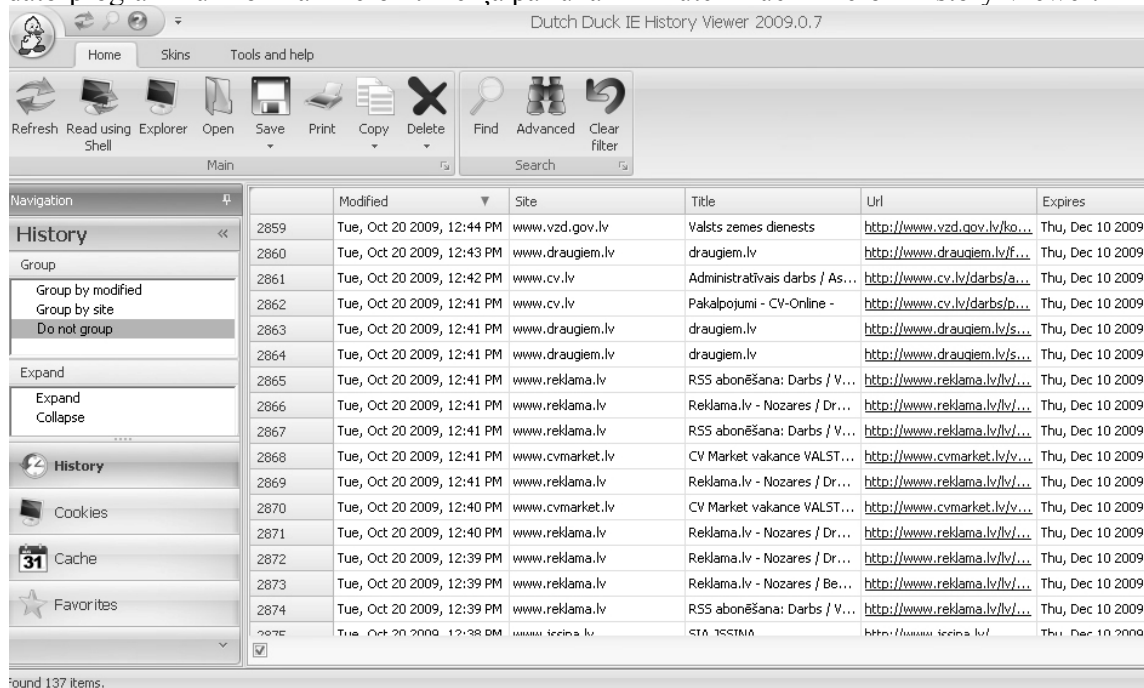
Dutch Duck IE History Viewer 2009.0.7

Home Skins Tools and help

Refresh Read using Shell Explorer Open Save Print Copy Delete Find Advanced Clear filter

Main Search

Navigation

History

Group

Group by modified
Group by site
Do not group

Expand

Expand
Collapse

History

Cookies

31 Cache

Favorites

| | Modified | Site | Title | Url | Expires |
|---|---|---|---|---|---|
| 2859 | Tue, Oct 20 2009, 12:44 PM | www.vzd.gov.lv | Valsts zemes dienests | http://www.vzd.gov.lv/ko... | Thu, Dec 10 2009 |
| 2860 | Tue, Oct 20 2009, 12:43 PM | www.draugiem.lv | draugiem.lv | http://www.draugiem.lv/f... | Thu, Dec 10 2009 |
| 2861 | Tue, Oct 20 2009, 12:42 PM | www.cv.lv | Administratīvais darbs / As... | http://www.cv.lv/darbs/a... | Thu, Dec 10 2009 |
| 2862 | Tue, Oct 20 2009, 12:41 PM | www.cv.lv | Pakalpojumi - CV-Online - | http://www.cv.lv/darbs/p... | Thu, Dec 10 2009 |
| 2863 | Tue, Oct 20 2009, 12:41 PM | www.draugiem.lv | draugiem.lv | http://www.draugiem.lv/s... | Thu, Dec 10 2009 |
| 2864 | Tue, Oct 20 2009, 12:41 PM | www.draugiem.lv | draugiem.lv | http://www.draugiem.lv/s... | Thu, Dec 10 2009 |
| 2865 | Tue, Oct 20 2009, 12:41 PM | www.reklama.lv | RSS abonēšana: Darbs / V... | http://www.reklama.lv/lv/... | Thu, Dec 10 2009 |
| 2866 | Tue, Oct 20 2009, 12:41 PM | www.reklama.lv | Reklama.lv - Nozares / Dr... | http://www.reklama.lv/lv/... | Thu, Dec 10 2009 |
| 2867 | Tue, Oct 20 2009, 12:41 PM | www.reklama.lv | RSS abonēšana: Darbs / V... | http://www.reklama.lv/lv/... | Thu, Dec 10 2009 |
| 2868 | Tue, Oct 20 2009, 12:41 PM | www.cvmarket.lv | CV Market vakance VALST... | http://www.cvmarket.lv/v... | Thu, Dec 10 2009 |
| 2869 | Tue, Oct 20 2009, 12:41 PM | www.reklama.lv | Reklama.lv - Nozares / Dr... | http://www.reklama.lv/lv/... | Thu, Dec 10 2009 |
| 2870 | Tue, Oct 20 2009, 12:40 PM | www.cvmarket.lv | CV Market vakance VALST... | http://www.cvmarket.lv/v... | Thu, Dec 10 2009 |
| 2871 | Tue, Oct 20 2009, 12:40 PM | www.reklama.lv | Reklama.lv - Nozares / Dr... | http://www.reklama.lv/lv/... | Thu, Dec 10 2009 |
| 2872 | Tue, Oct 20 2009, 12:39 PM | www.reklama.lv | Reklama.lv - Nozares / Dr... | http://www.reklama.lv/lv/... | Thu, Dec 10 2009 |
| 2873 | Tue, Oct 20 2009, 12:39 PM | www.reklama.lv | Reklama.lv - Nozares / Be... | http://www.reklama.lv/lv/... | Thu, Dec 10 2009 |
| 2874 | Tue, Oct 20 2009, 12:39 PM | www.reklama.lv | RSS abonēšana: Darbs / V... | http://www.reklama.lv/lv/... | Thu, Dec 10 2009 |
| 2875 | Tue, Oct 20 2009, 12:38 PM | www.jssina.lv | SIA JSSINA | http://www.jssina.lv/ | Thu, Dec 10 2009 |

Found 137 items.